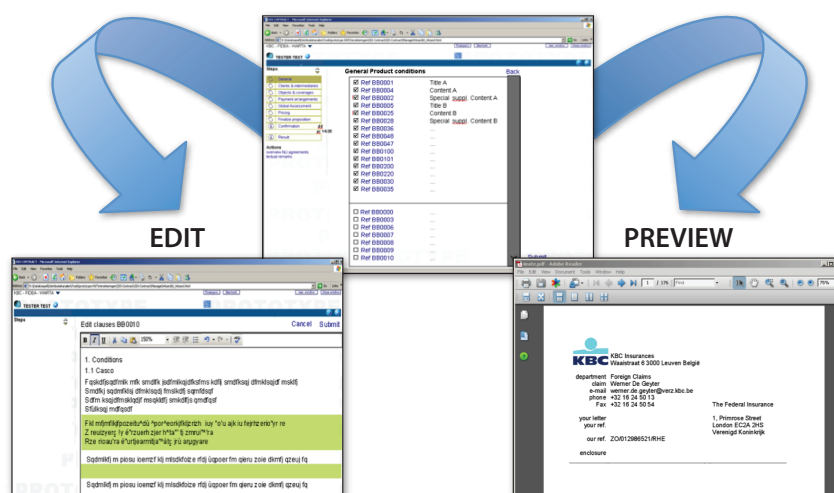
EDIT

PREVIEW

TESTER TEST

Steps

General
Clients & intermediaries
Objects & coverages
Payment arrangements
Global Assessment
Pricing
Finalize proposition
Confirmation
Result

Actions
overview tiql agreements
textual remarks

General Product conditions

Back

| | | |
|---|---|---|
| ☑ Ref BB0001 | Title A | |
| ☑ Ref BB0004 | Content A | |
| ☑ Ref BB0002 | Special suppl. Content A | |
| ☑ Ref BB0005 | Title B | |
| ☑ Ref BB0025 | Content B | |
| ☑ Ref BB0026 | Special suppl. Content B | |
| ☑ Ref BB0036 | ... | |
| ☑ Ref BB0046 | ... | |
| ☑ Ref BB0047 | ... | |
| ☑ Ref BB0100 | ... | |
| ☑ Ref BB0101 | ... | |
| ☑ Ref BB0200 | ... | |
| ☑ Ref BB0220 | ... | |
| ☑ Ref BB0030 | ... | |
| ☑ Ref BB0035 | ... | |

| | |
|---|---|
| ☐ Ref BB0000 | ... |
| ☐ Ref BB0003 | ... |
| ☐ Ref BB0006 | ... |
| ☐ Ref BB0007 | ... |
| ☐ Ref BB0008 | ... |
| ☐ Ref BB0009 | ... |
| ☐ Ref BB0010 | ... |

TESTER TEST

Steps

Edit clauses BB0010

Cancel Submit

1. Conditions
1.1 Casco
Fqskdfjlsqdfmlk mfk smdflk jsdfmlkqdfksfms kdflj smdfksqj dfmklsqjdf msklfj
Smdfkj sqdmfkljj dfmkjsqdj fmslkdfj sqmfdsqf
Sdfm ksqjdfmslkqdjf msqkldfj smkdfjs qmdfqsf
Sfdlksqj mdfqsdf

Fkl mfjmfkjfpozeitu*du *por*eorkfkjrzh iuy "o'u ajk iu fejrhzeno'yr re
Z reulzyerj iy è"rzuerh zjer h*ta"' fj zmru'"ra
Rze rioau'ra è"urtjeammtja"*atç jrù aryjgyare

Sqdmlkfj m piosu ioemzf klj misdkfoize rfdj ùqpoer fm qjeru zoie dkmfj qzeuj fq

Sqdmlkfj m piosu ioemzf klj misdkfoize rfdj ùqpoer fm qjeru zoie dkmfj qzeuj fq

File Edit View Document Tools Window Help

1 / 176

KBC

KBC Insurances
Waaistraat 6 3000 Leuven België

department Foreign Claims
claim Werner De Geyter
e-mail werner.de.geyter@verz.kbc.be
phone +32 16 24 50 13
Fax +32 16 24 50 54

The Federal Insurance

your letter
your ref.

1, Primrose Street
London EC2A 2HS
Verenigd Koninkrijk

our ref. ZO/012986521/RHE

enclosure